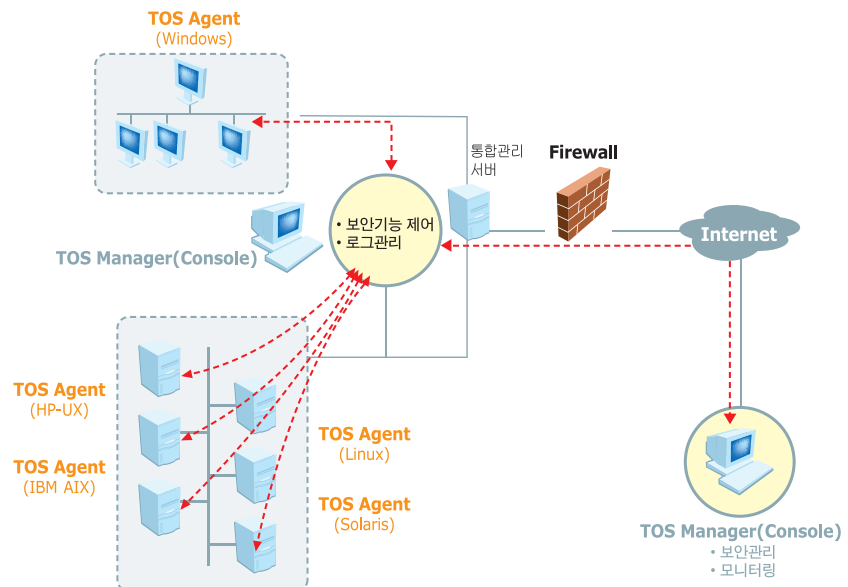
TOS Agent
(Windows)

통합관리
서버

Firewall

• 보안기능 제어
• 로그관리

TOS Manager(Console)

Internet

TOS Agent
(HP-UX)

TOS Agent
(IBM AIX)

TOS Agent
(Linux)

TOS Agent
(Solaris)

TOS Manager(Console)
• 보안관리
• 모니터링